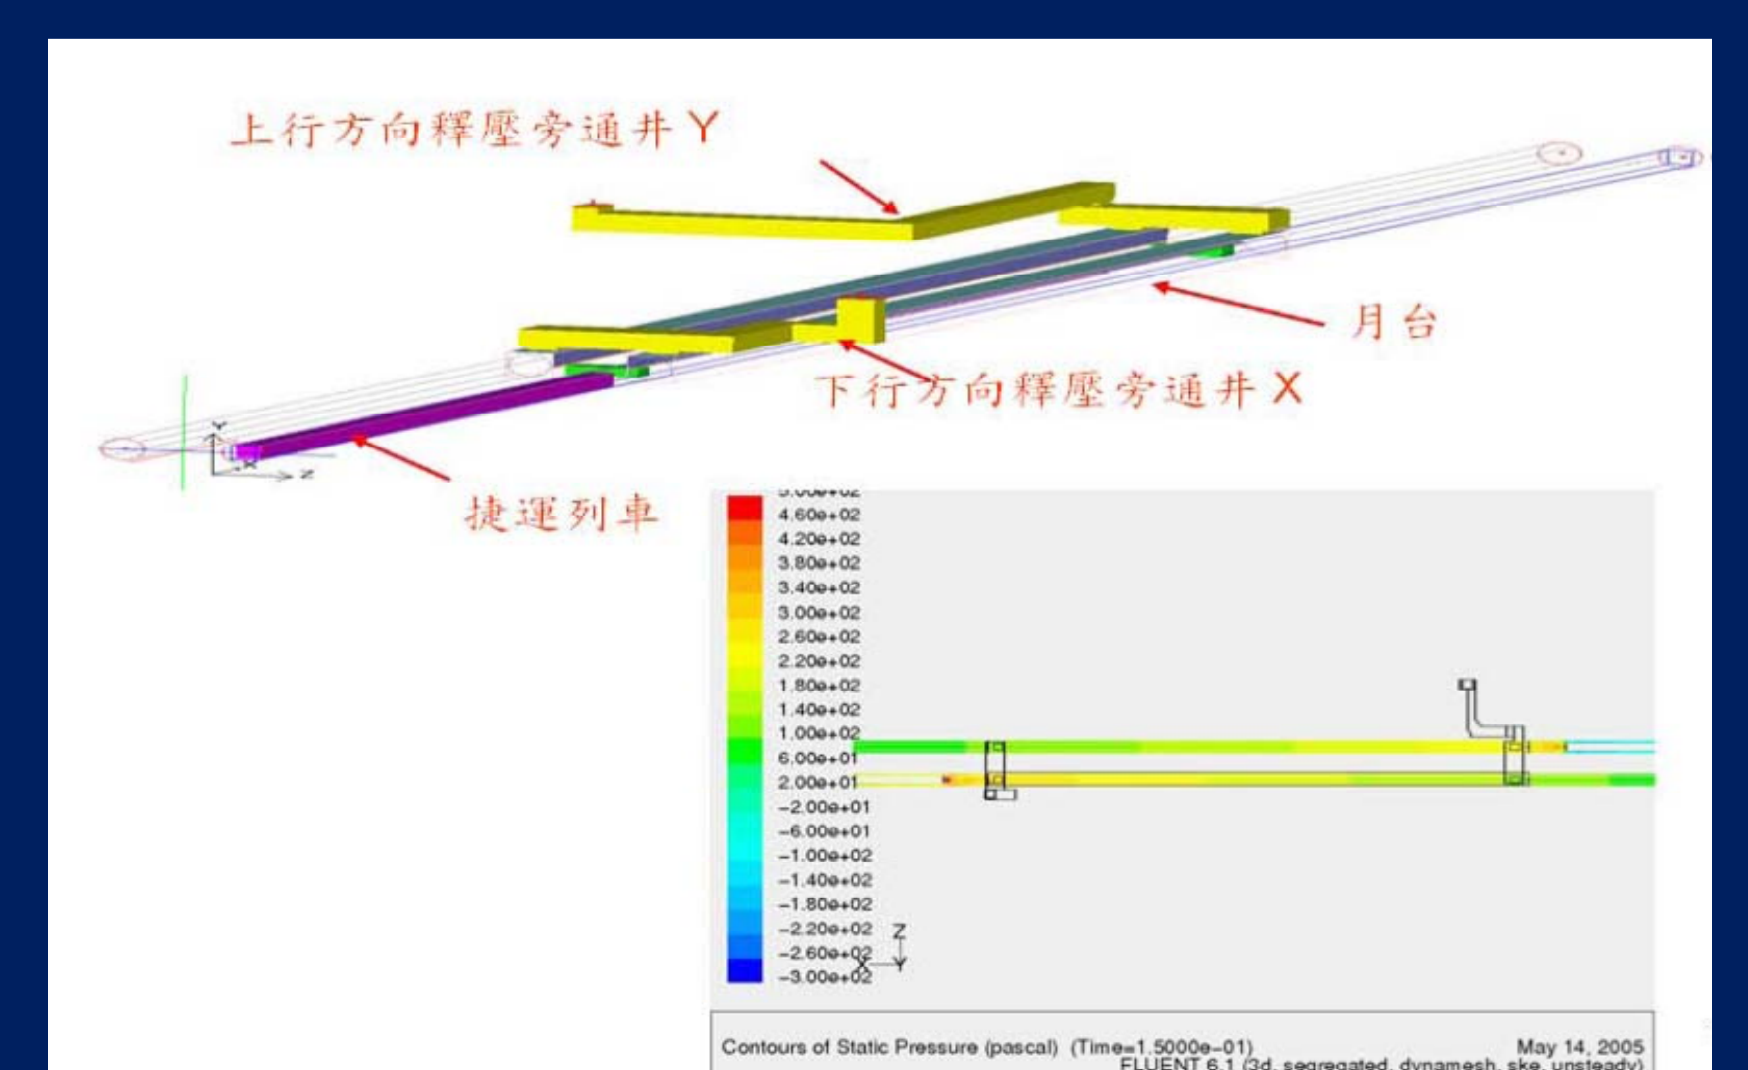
上行方向釋壓旁通井 Y

月台

下行方向釋壓旁通井 X

捷運列車

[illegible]
4.60e+02
4.20e+02
3.80e+02
3.40e+02
3.00e+02
2.60e+02
2.20e+02
1.80e+02
1.40e+02
1.00e+02
6.00e+01
2.00e+01
−2.00e+01
−6.00e+01
−1.00e+02
−1.40e+02
−1.80e+02
−2.20e+02
−2.60e+02
−3.00e+02

Z
Y
X

Contours of Static Pressure (pascal) (Time=1.5000e−01) May 14, 2005
FLUENT 6.1 (3d, segregated, dynamesh, ske, unsteady)